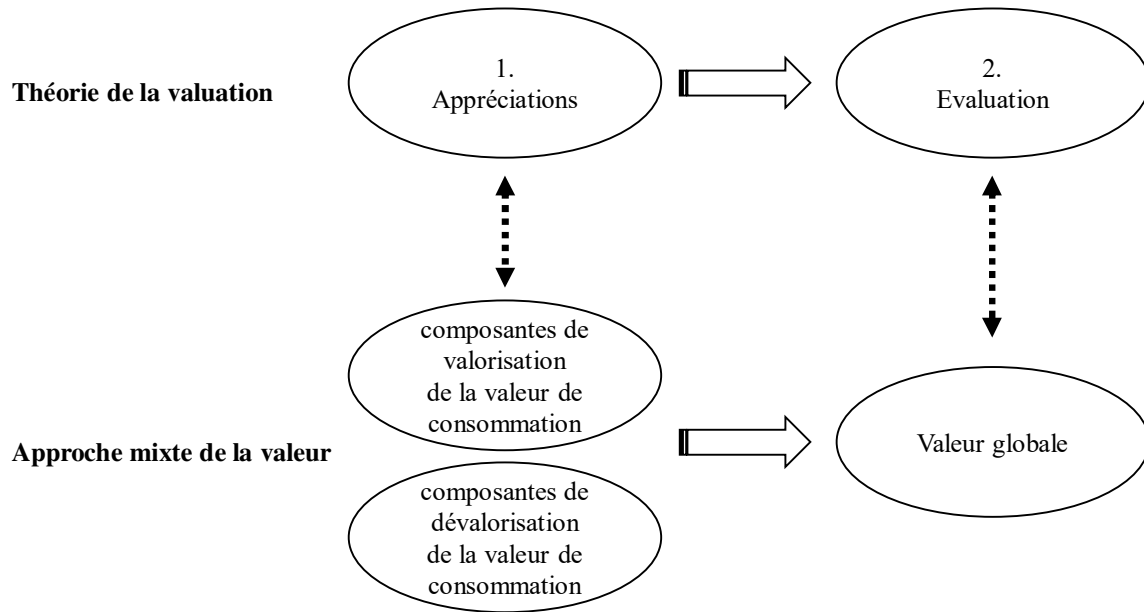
Théorie de la valuation

1. Appréciations

2. Evaluation

composantes de valorisation de la valeur de consommation

Approche mixte de la valeur

composantes de dévalorisation de la valeur de consommation

Valeur globale